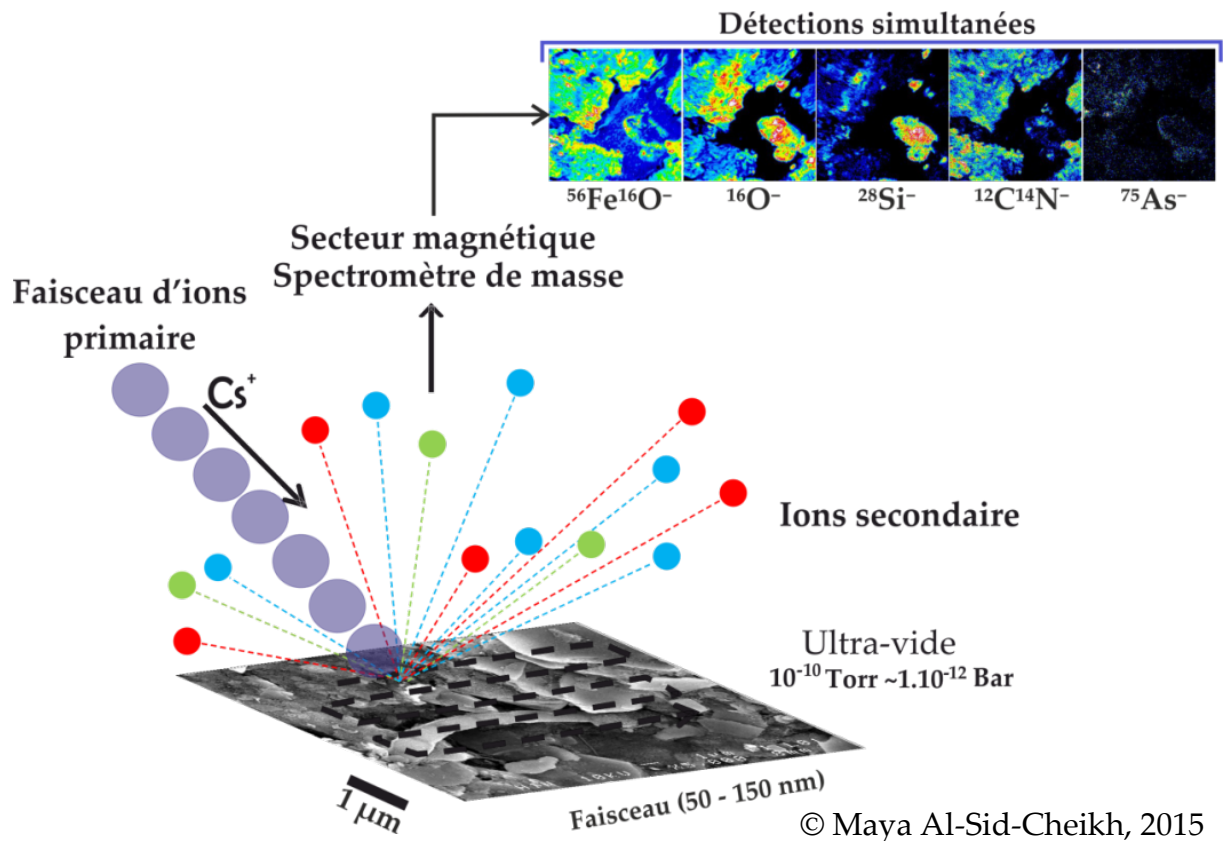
Détections simultanées

$^{56}Fe^{16}O^{-}$ $^{16}O^{-}$ $^{28}Si^{-}$ $^{12}C^{14}N^{-}$ $^{75}As^{-}$

Secteur magnétique
Spectromètre de masse

Faisceau d'ions primaire

$Cs^{+}$

Ions secondaire

Ultra-vide
$10^{-10}$ Torr ~$1.10^{-12}$ Bar

1 μm

Faisceau (50 - 150 nm)

© Maya Al-Sid-Cheikh, 2015